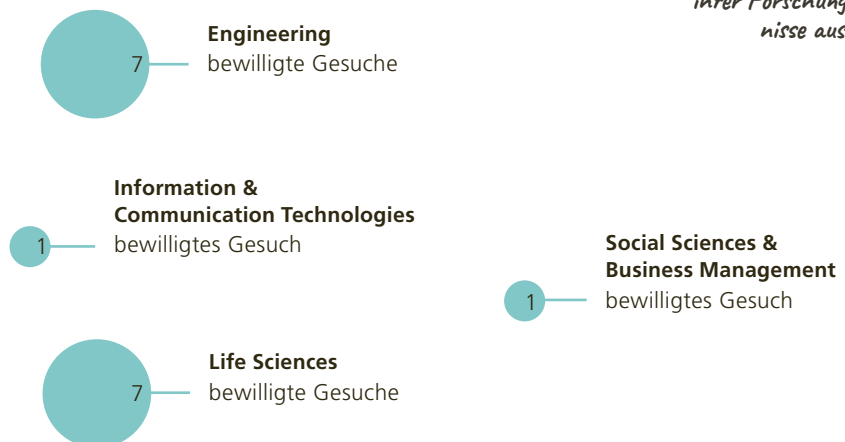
ihrer Forschung
nisse aus

7 **Engineering**
bewilligte Gesuche

1 **Information & Communication Technologies**
bewilligtes Gesuch

1 **Social Sciences & Business Management**
bewilligtes Gesuch

7 **Life Sciences**
bewilligte Gesuche